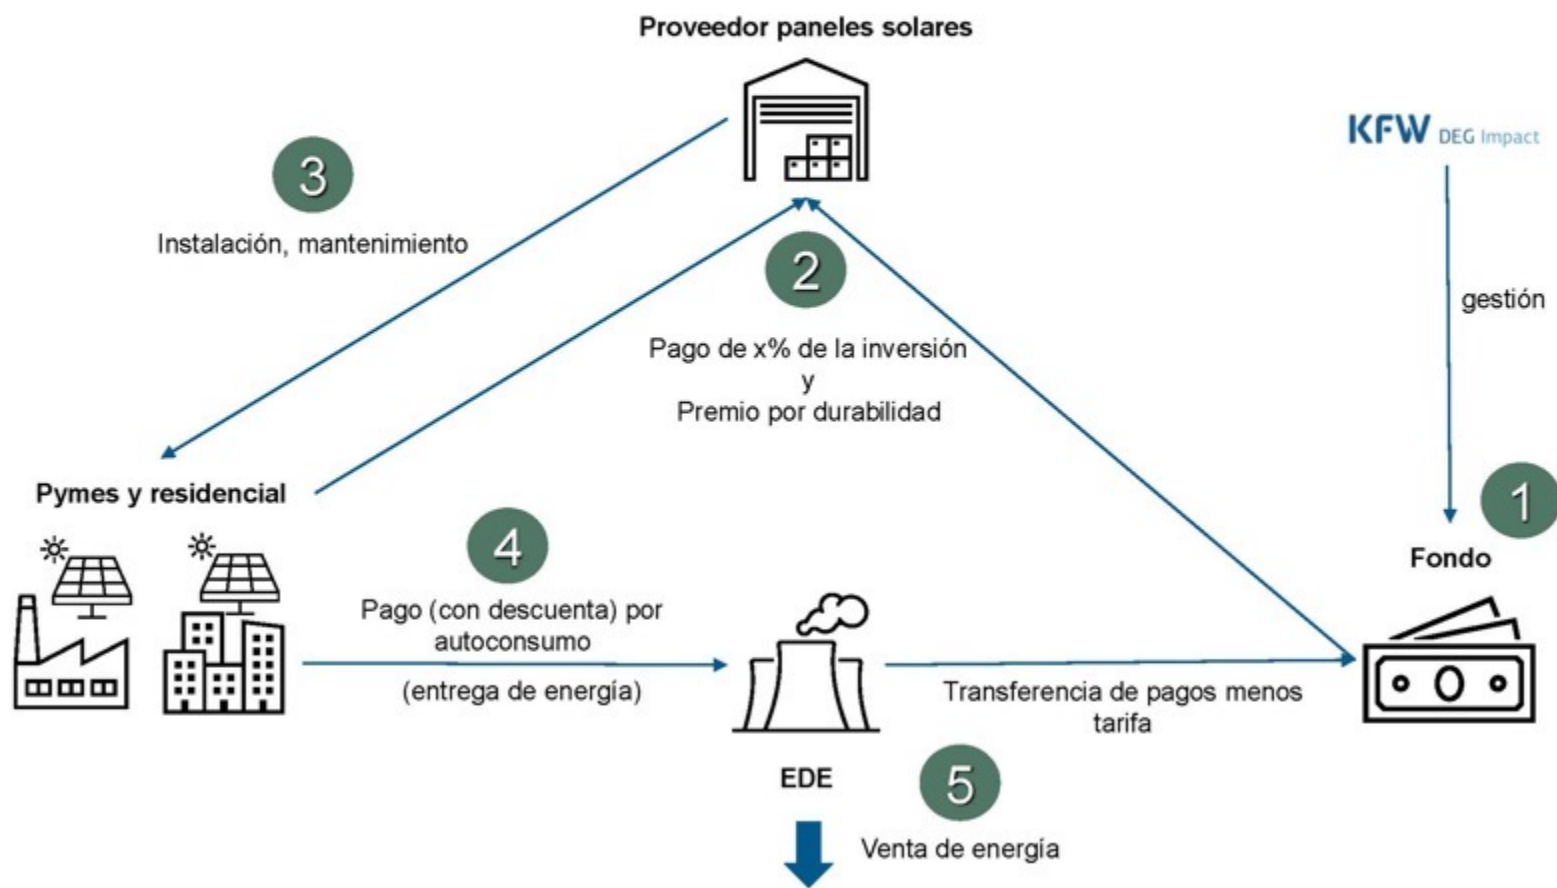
Proveedor paneles solares

KFW DEG Impact

3

Instalación, mantenimiento

2

Pago de x% de la inversión
y
Premio por durabilidad

gestión

Pymes y residencial

1

Fondo

4

Pago (con descuenta) por autoconsumo

(entrega de energía)

Transferencia de pagos menos tarifa

EDE

5

Venta de energía